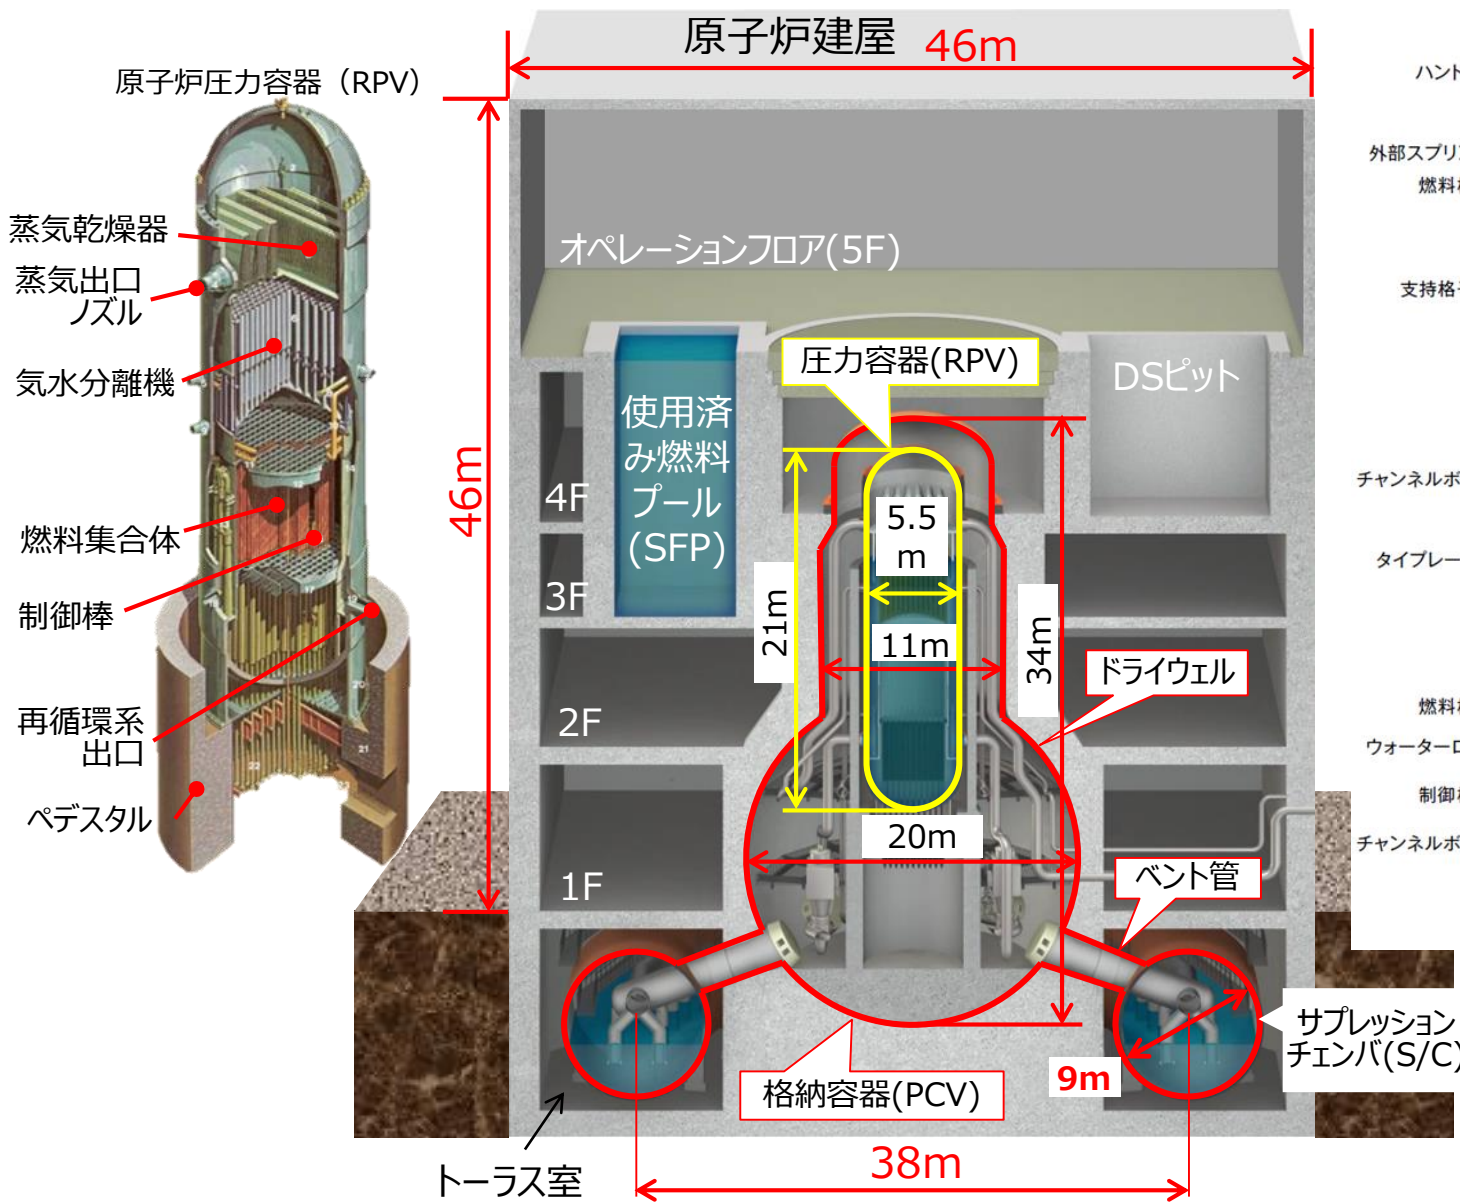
原子炉建屋 46m

原子炉圧力容器（RPV）

蒸気乾燥器

蒸気出口ノズル

気水分離機

燃料集合体

制御棒

再循環系出口

ペデスタル

46m

オペレーションフロア(5F)

使用済み燃料プール(SFP)

圧力容器(RPV)

DSピット

4F

3F

2F

1F

5.5 m

11m

21m

34m

ドライウェル

20m

ベント管

サプレッションチェンバ(S/C)

9m

格納容器(PCV)

トーラス室

38m

ハンド

外部スプリ

燃料

支持格

チャンネルボ

タイプレー

燃料

ウォーター

制御

チャンネルボ